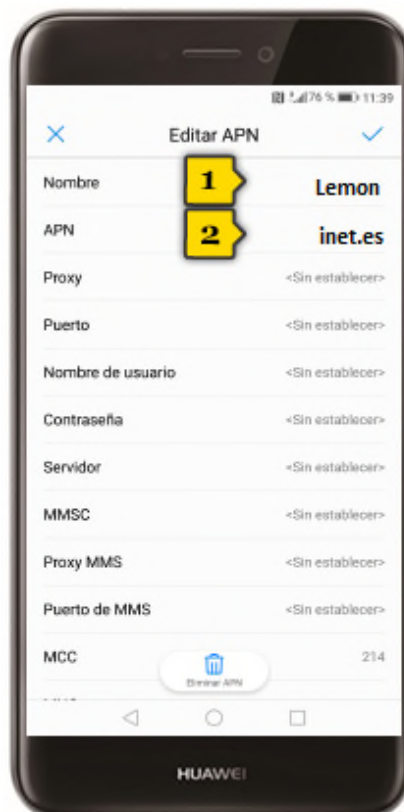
76 % 11:39

Editar APN

Nombre 1 Lemon

APN 2 inet.es

Proxy <Sin establecer>

Puerto <Sin establecer>

Nombre de usuario <Sin establecer>

Contraseña <Sin establecer>

Servidor <Sin establecer>

MMSC <Sin establecer>

Proxy MMS <Sin establecer>

Puerto de MMS <Sin establecer>

MCC 214

Eliminar APN

HUAWEI